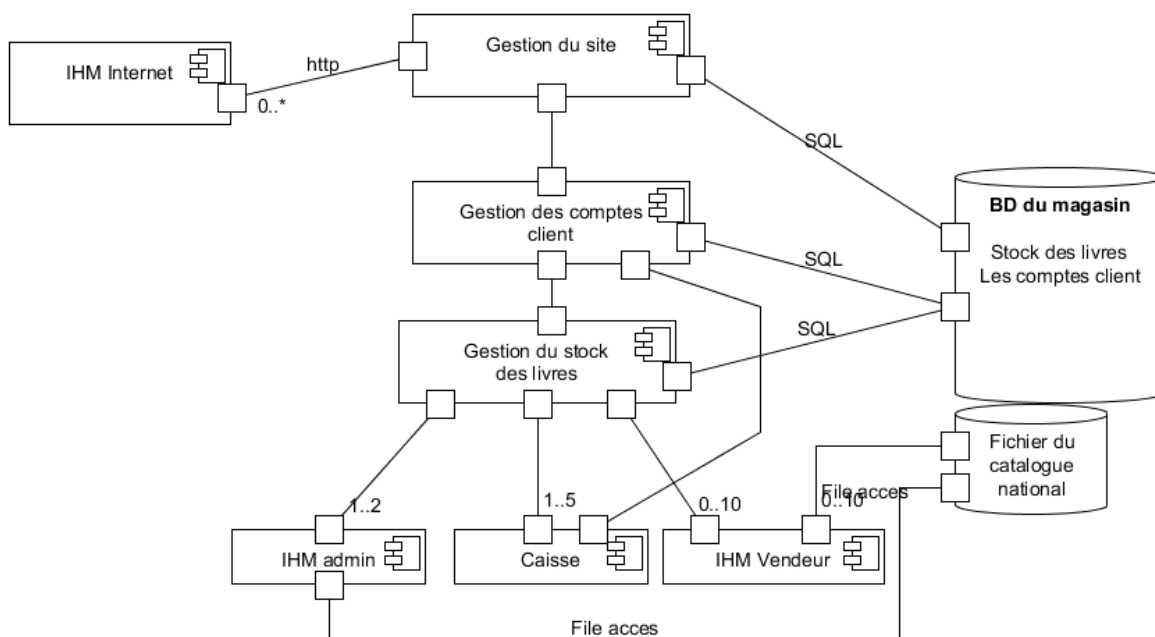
IHM Internet

http

0..*

Gestion du site

SQL

Gestion des comptes client

SQL

BD du magasin

Stock des livres
Les comptes client

Gestion du stock des livres

SQL

Fichier du catalogue national

File acces

1..2

1..5

0..10

0..10

IHM admin

Caisse

IHM Vendeur

File acces